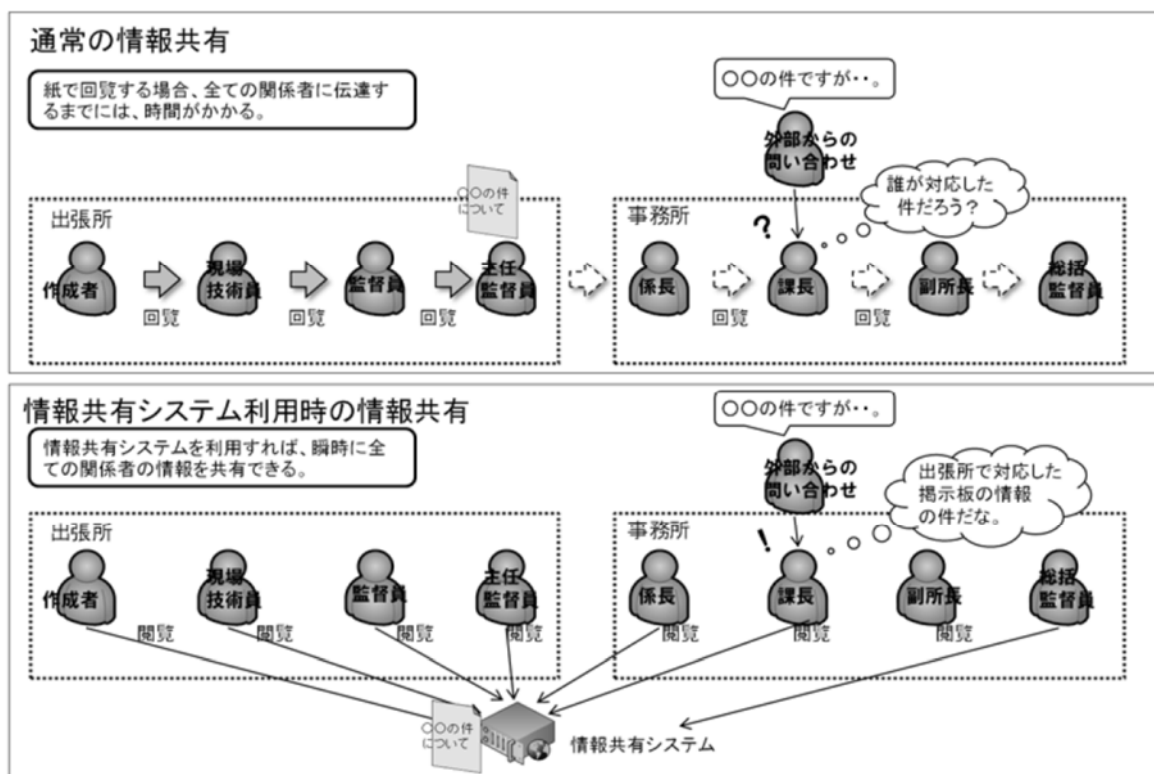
通常の情報共有

紙で回覧する場合、全ての関係者に伝達するまでには、時間がかかる。

〇〇の件ですが・・。

外部からの問い合わせ

誰が対応した件だろう？

〇〇の件について

出張所

作成者　回覧　現場技術員　回覧　監督員　回覧　主任監督員

事務所

?

係長　回覧　課長　回覧　副所長　総括監督員

情報共有システム利用時の情報共有

情報共有システムを利用すれば、瞬時に全ての関係者の情報を共有できる。

〇〇の件ですが・・。

外部からの問い合わせ

出張所で対応した掲示板の情報の件だな。

出張所

作成者　閲覧　現場技術員　閲覧　監督員　閲覧　主任監督員　閲覧

事務所

!

係長　閲覧　課長　閲覧　副所長　閲覧　総括監督員

〇〇の件について

情報共有システム